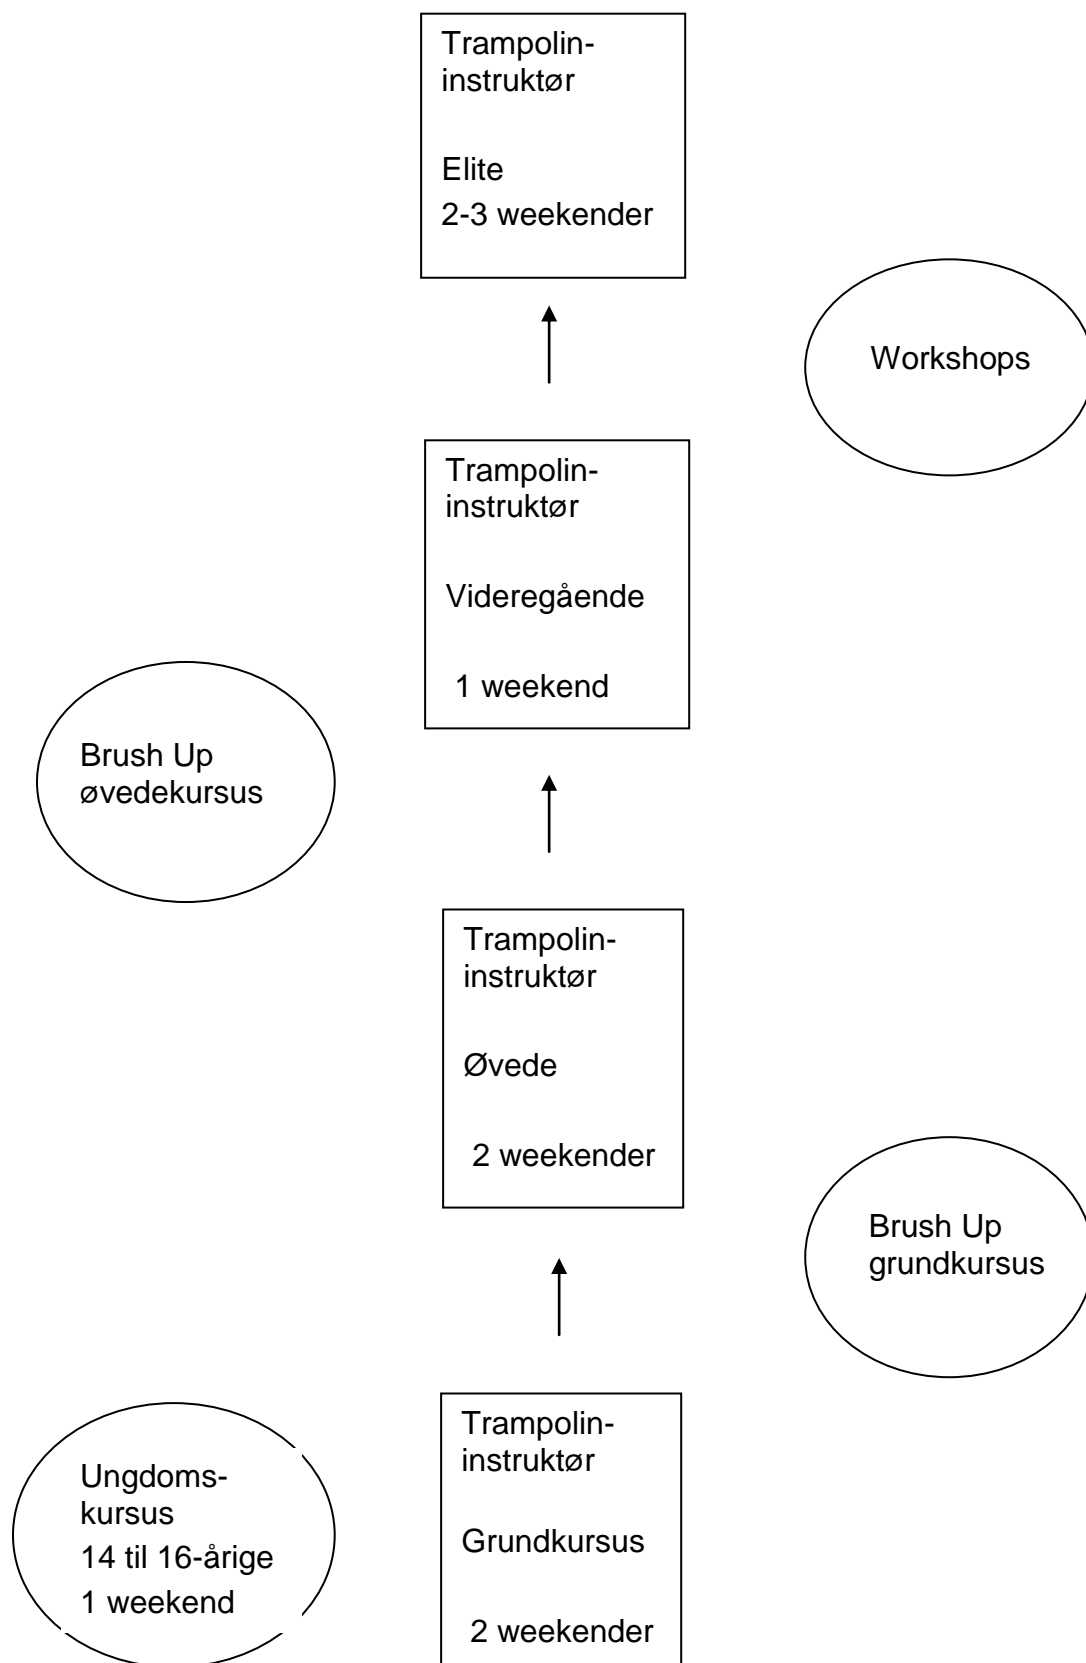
Trampolininstruktør

Elite
2-3 weekender

Workshops

Trampolininstruktør

Videregående

1 weekend

Brush Up
øvedekursus

Trampolininstruktør

Øvede

2 weekender

Brush Up
grundkursus

Ungdomskursus
14 til 16-årige
1 weekend

Trampolininstruktør

Grundkursus

2 weekender